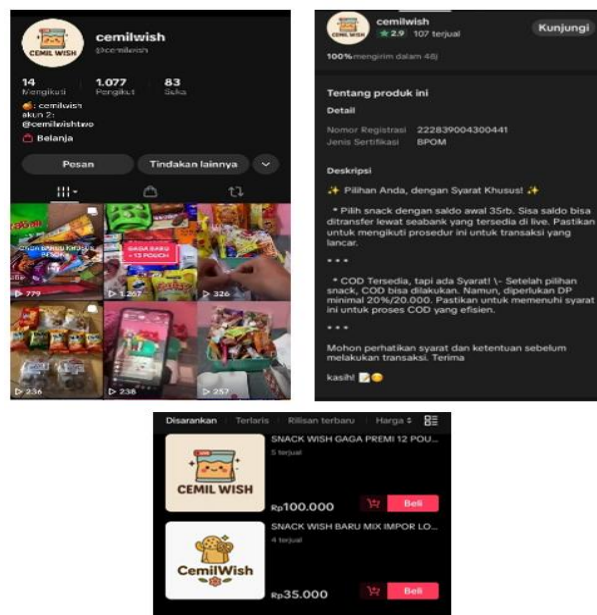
CEMIL WISH

cemilwish

@cemilwish

14 Mengikuti

1.077 Pengikut

83 Suka

: cemilwish akun 2: @cemilwishtwo

Belanja

Pesan

Tindakan lainnya

GAGA BARU 12 POUCH

779

1.207

326

236

238

257

cemilwish

2.9

107 terjual

Kunjungi

100% mengirim dalam 48j

Tentang produk ini

Detail

Nomor Registrasi 222839004300441

Jenis Sertifikasi BPOM

Deskripsi

✨ Pilihan Anda, dengan Syarat Khusus! ✨

* Pilih snack dengan saldo awal 35rb. Sisa saldo bisa ditransfer lewat seabank yang tersedia di live. Pastikan untuk mengikuti prosedur ini untuk transaksi yang lancar.

* * *

* COD Tersedia, tapi ada Syarat! \- Setelah pilihan snack, COD bisa dilakukan. Namun, diperlukan DP minimal 20%/20.000. Pastikan untuk memenuhi syarat ini untuk proses COD yang efisien.

* * *

Mohon perhatikan syarat dan ketentuan sebelum melakukan transaksi. Terima kasih! 📝😊

Disarankan | Terlaris | Rilisan terbaru | Harga

CEMIL WISH

SNACK WISH GAGA PREMI 12 POU...

5 terjual

Rp100.000

Beli

CemilWish

SNACK WISH BARU MIX IMPOR LO...

4 terjual

Rp35.000

Beli